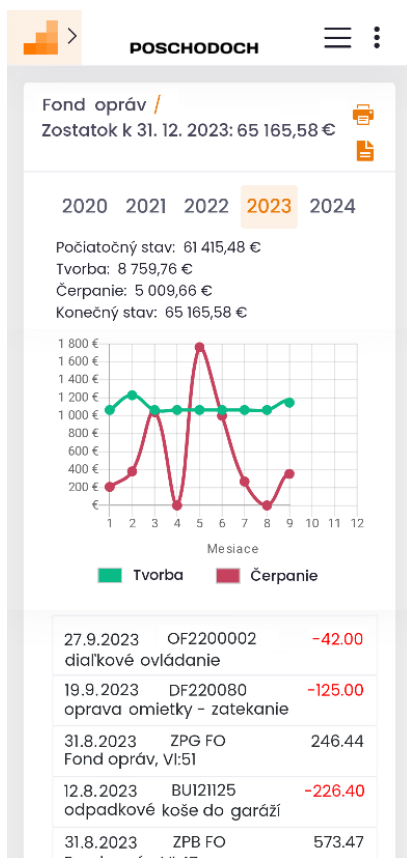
POSCHODOCH

Fond opráv /
Zostatok k 31. 12. 2023: 65 165,58 €

2020 2021 2022 2023 2024

Počiatočný stav: 61 415,48 €
Tvorba: 8 759,76 €
Čerpanie: 5 009,66 €
Konečný stav: 65 165,58 €

1 800 €
1 600 €
1 400 €
1 200 €
1 000 €
800 €
600 €
400 €
200 €
€

1 2 3 4 5 6 7 8 9 10 11 12
Mesiace

Tvorba Čerpanie

| | | |
|---|---|---|
| 27.9.2023 diaľkové ovládanie | OF2200002 | -42.00 |
| 19.9.2023 oprava omietky - zatekanie | DF220080 | -125.00 |
| 31.8.2023 Fond opráv, VI:51 | ZPG FO | 246.44 |
| 12.8.2023 odpadkové koše do garáží | BU121125 | -226.40 |
| 31.8.2023 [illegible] | ZPB FO | 573.47 |